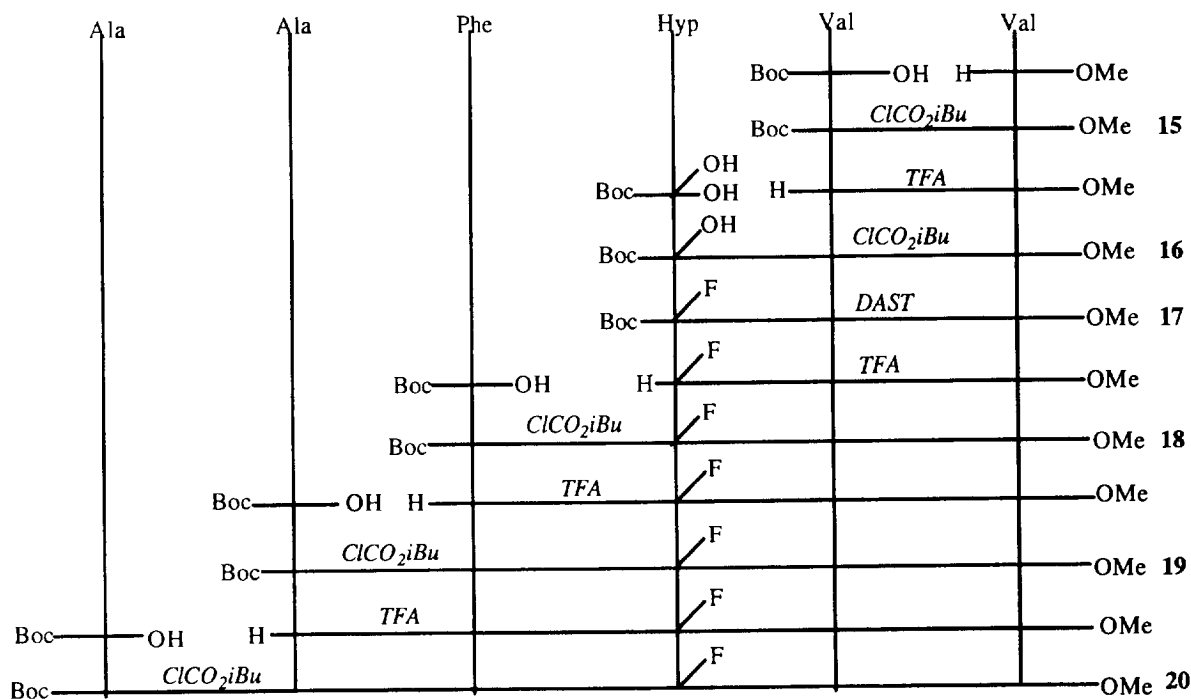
Ala Ala Phe Hyp Val Val

Boc—OH H—OMe

Boc— $ClCO_2iBu$ —OMe 15

Boc— OH OH H— $TFA$ —OMe

Boc— OH $ClCO_2iBu$ —OMe 16

Boc— F $DAST$ —OMe 17

Boc—OH H— F $TFA$ —OMe

Boc— $ClCO_2iBu$ F —OMe 18

Boc— OH H— $TFA$ F —OMe

Boc— $ClCO_2iBu$ F —OMe 19

Boc—OH H— $TFA$ F —OMe

Boc— $ClCO_2iBu$ F —OMe 20